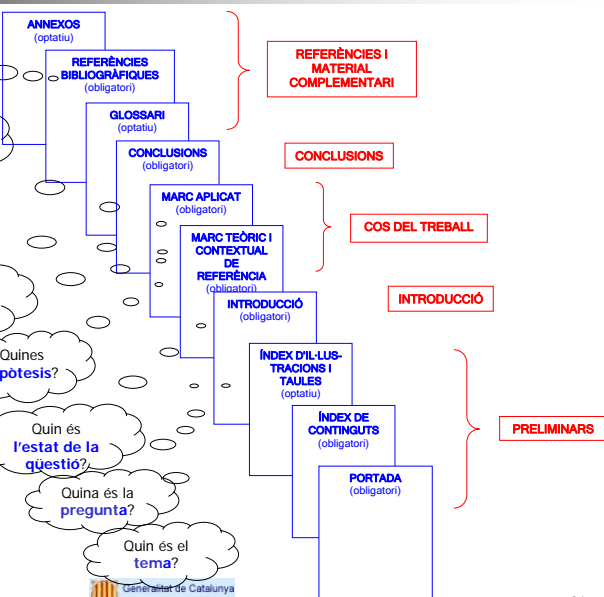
ANNEXOS
(optatiu)

REFERÈNCIES BIBLIOGRÀFIQUES
(obligatori)

GLOSSARI
(optatiu)

CONCLUSIONS
(obligatori)

MARC APLICAT
(obligatori)

MARC TEÒRIC I CONTEXTUAL DE REFERÈNCIA
(obligatori)

INTRODUCCIÓ
(obligatori)

ÍNDEX D'IL·LUSTRACIONS I TAULES
(optatiu)

ÍNDEX DE CONTINGUTS
(obligatori)

PORTADA
(obligatori)

REFERÈNCIES I MATERIAL COMPLEMENTARI

CONCLUSIONS

COS DEL TREBALL

INTRODUCCIÓ

PRELIMINARS

Quines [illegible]pòtesis?

Quin és l'estat de la qüestió?

Quina és la pregunta?

Quin és el tema?

Generalitat de Catalunya